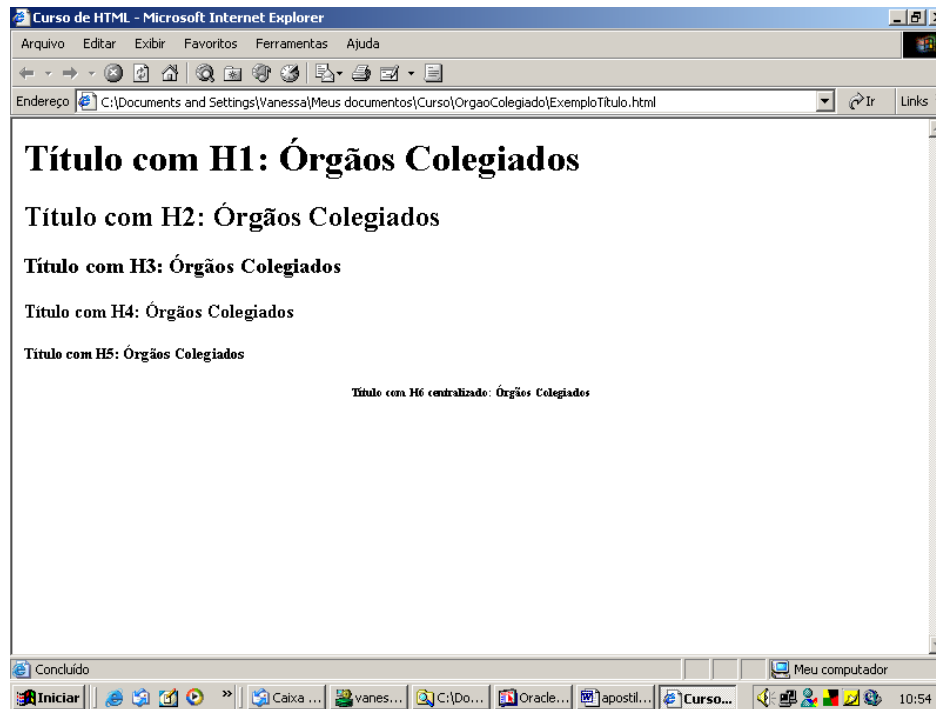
Curso de HTML - Microsoft Internet Explorer

Arquivo Editar Exibir Favoritos Ferramentas Ajuda

Endereço C:\Documents and Settings\Vanessa\Meus documentos\Curso\OrgaoColegiado\ExemploTitulo.html

Ir

Links

# Título com H1: Órgãos Colegiados

## Título com H2: Órgãos Colegiados

### Título com H3: Órgãos Colegiados

#### Título com H4: Órgãos Colegiados

##### Título com H5: Órgãos Colegiados

Título com H6 centralizado: Órgãos Colegiados

Concluído

Meu computador

Iniciar

Caixa ...

vanes...

C:\Do...

Oracle...

apostil...

Curso...

10:54